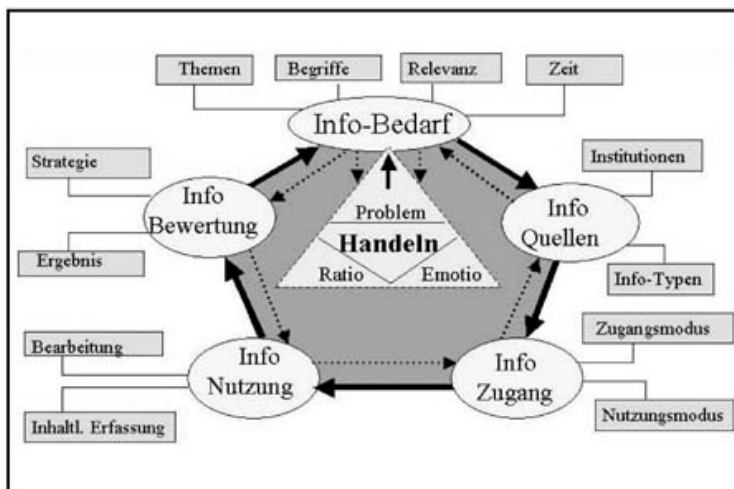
Themen

Begriffe

Relevanz

Zeit

Info-Bedarf

Strategie

Info Bewertung

Ergebnis

Institutionen

Info Quellen

Info-Typen

Problem

Handeln

Ratio

Emotio

Bearbeitung

Info Nutzung

Inhaltl. Erfassung

Zugangsmodus

Info Zugang

Nutzungsmodus